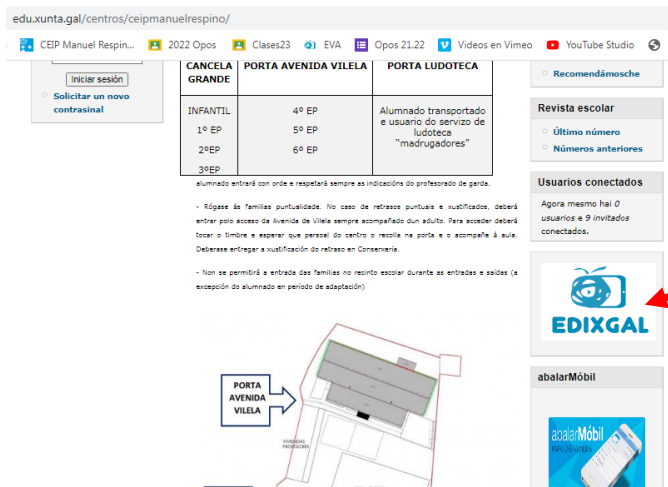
edu.xunta.gal/centros/ceipmanuelrespino/

CEIP Manuel Respin... 2022 Opos Clases23 EVA Opos 21.22 Videos en Vimeo YouTube Studio

Iniciar sesión

Solicitar un novo contrasinal

| CANCELA GRANDE | PORTA AVENIDA VILELA | PORTA LUDOTECA |
|---|---|---|
| INFANTIL<br>1º EP<br>2ºEP<br>3ºEP | 4º EP<br>5º EP<br>6º EP | Alumnado transportado e usuario do servizo de ludoteca "madrugadores" |

alumnado entrará con orde e respetará sempre as indicacións do profesorado de garda.

- Rógase ás familias puntualidade. No caso de retrasos puntuais e xustificados, deberá entrar polo acceso da Avenida de Vilela sempre acompañado dun adulto. Para acceder deberá tocar o timbre e esperar que persoal do centro o recolla na porta e o acompañe á aula. Deberase entregar a xustificación do retraso en Conserxería.

- Non se permitirá a entrada das familias no recinto escolar durante as entradas e saídas (a excepción do alumnado en período de adaptación)

PORTA AVENIDA VILELA

VIVENDAS PROXIDADES

Recomendámosche

Revista escolar

Último número

Números anteriores

Usuarios conectados

Agora mesmo hai 0 usuarios e 9 invitados conectados.

EDIXGAL

abalarMóbil

abalarMóbil